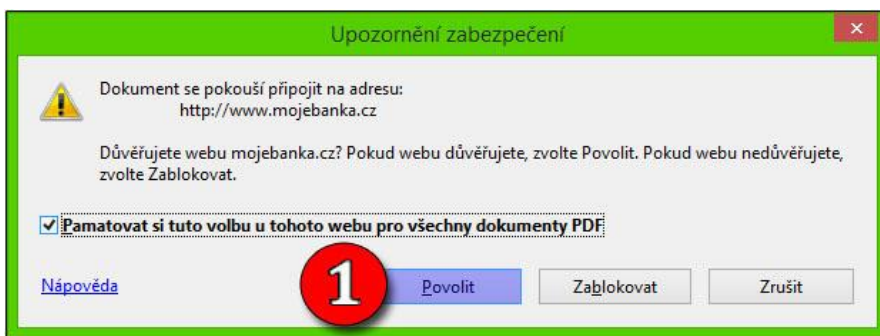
Upozornění zabezpečení

Dokument se pokouší připojit na adresu:
http://www.mojebanka.cz

Důvěřujete webu mojebanka.cz? Pokud webu důvěřujete, zvolte Povolit. Pokud webu nedůvěřujete, zvolte Zablokovat.

Pamatovat si tuto volbu u tohoto webu pro všechny dokumenty PDF

Nápověda

1

Povolit

Zablokovat

Zrušit